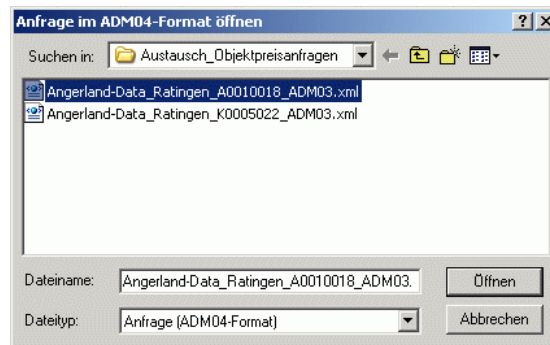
Anfrage im ADM04-Format öffnen

?

X

Suchen in: Austausch_Objektpreisanfragen

Angerland-Data_Ratingen_A0010018_ADM03.xml

Angerland-Data_Ratingen_K0005022_ADM03.xml

Dateiname: Angerland-Data_Ratingen_A0010018_ADM03.

Öffnen

Dateityp: Anfrage (ADM04-Format)

Abbrechen